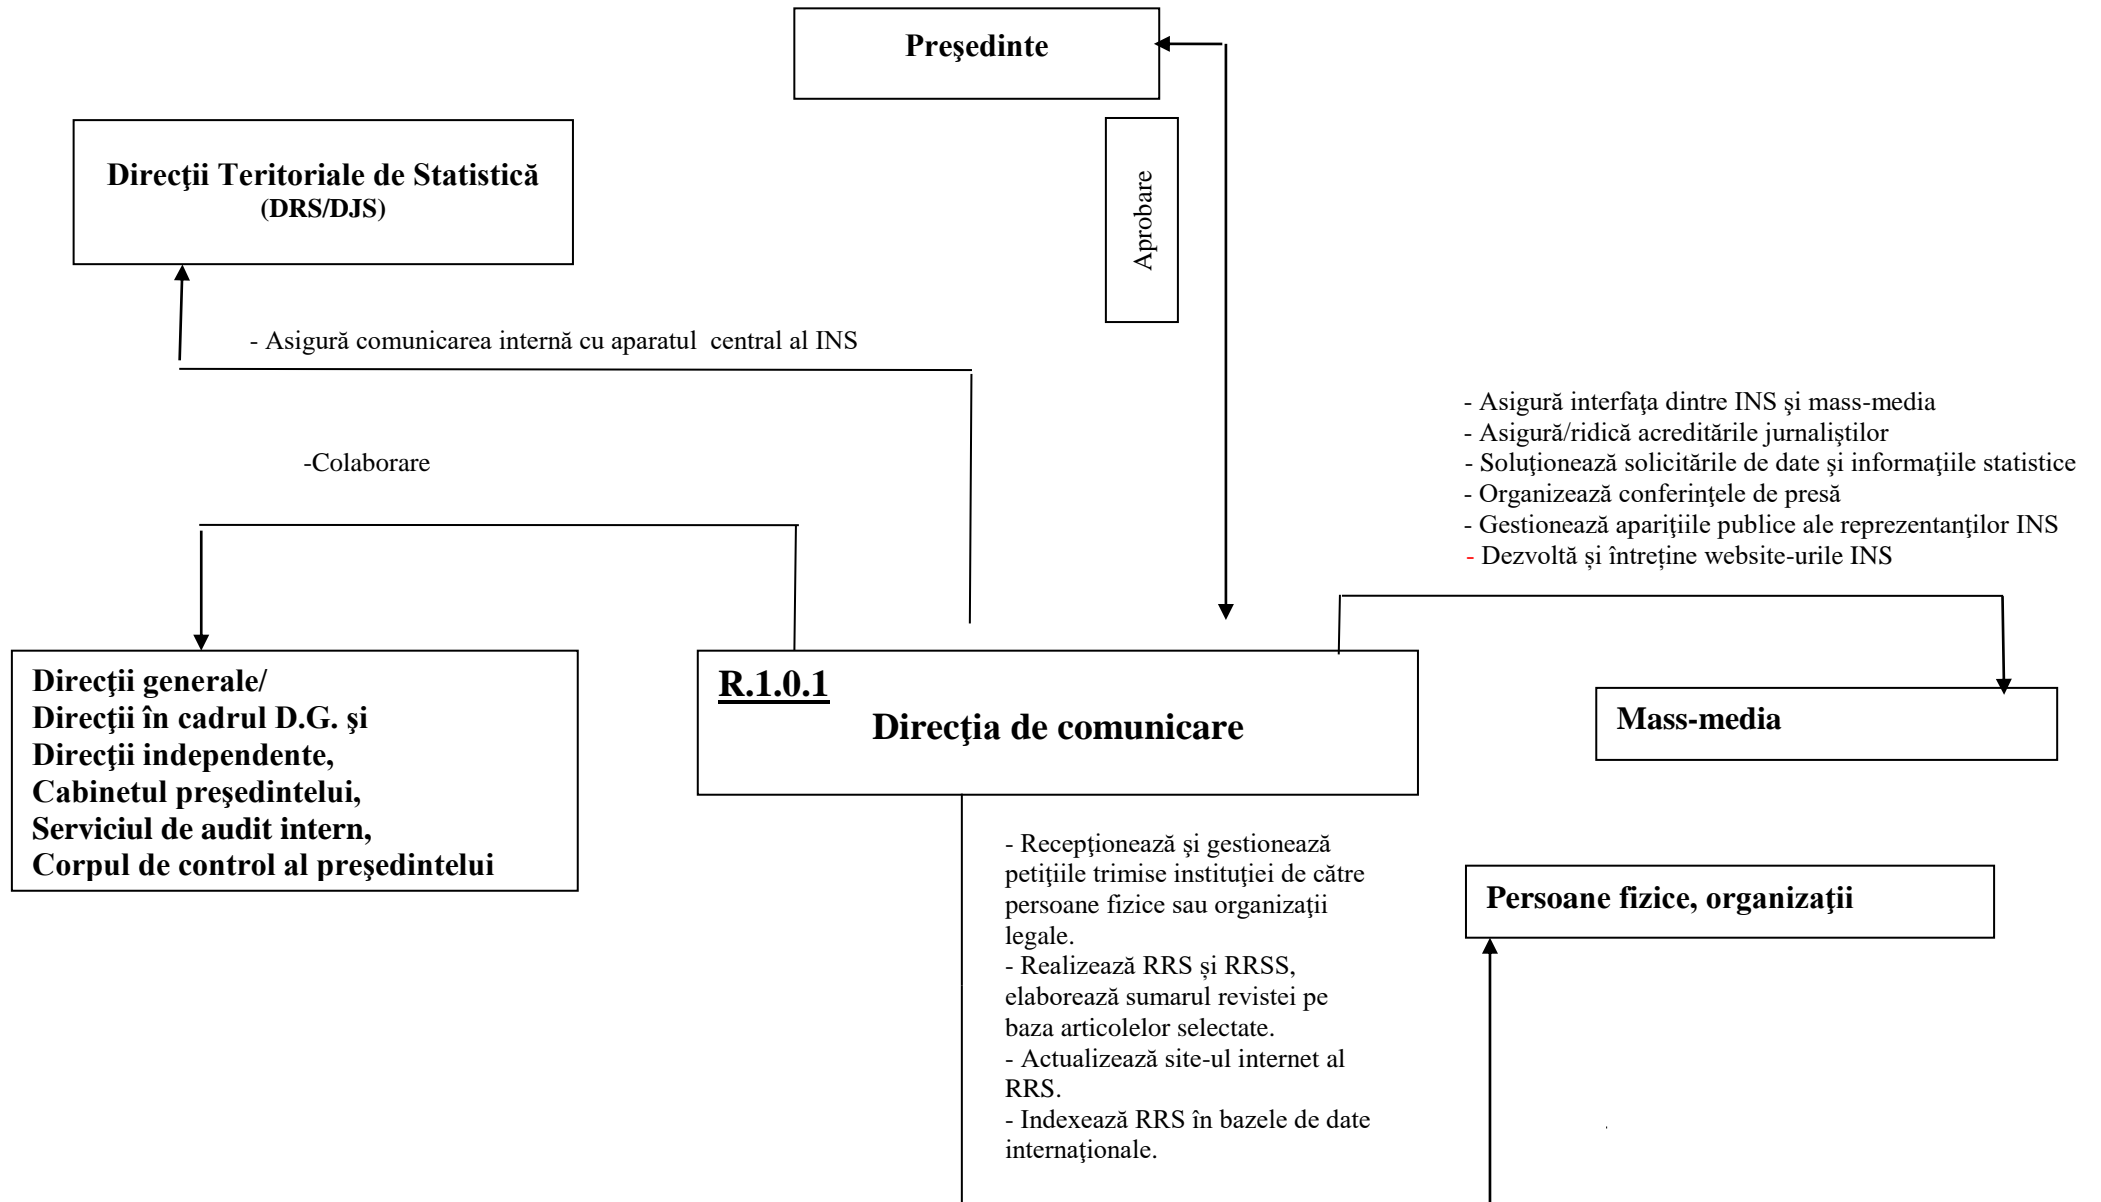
Preşedinte

Direcţii Teritoriale de Statistică
(DRS/DJS)

Aprobare

- Asigură comunicarea internă cu aparatul central al INS

- Asigură interfaţa dintre INS şi mass-media
- Asigură/ridică acreditările jurnaliştilor
- Soluţionează solicitările de date şi informaţiile statistice
- Organizează conferinţele de presă
- Gestionează apariţiile publice ale reprezentanţilor INS
- Dezvoltă și întreține website-urile INS

-Colaborare

Direcţii generale/
Direcţii în cadrul D.G. şi
Direcţii independente,
Cabinetul preşedintelui,
Serviciul de audit intern,
Corpul de control al preşedintelui

R.1.0.1
Direcţia de comunicare

Mass-media

- Recepţionează şi gestionează petiţiile trimise instituţiei de către persoane fizice sau organizaţii legale.
- Realizează RRS și RRSS, elaborează sumarul revistei pe baza articolelor selectate.
- Actualizează site-ul internet al RRS.
- Indexează RRS în bazele de date internaţionale.

Persoane fizice, organizaţii